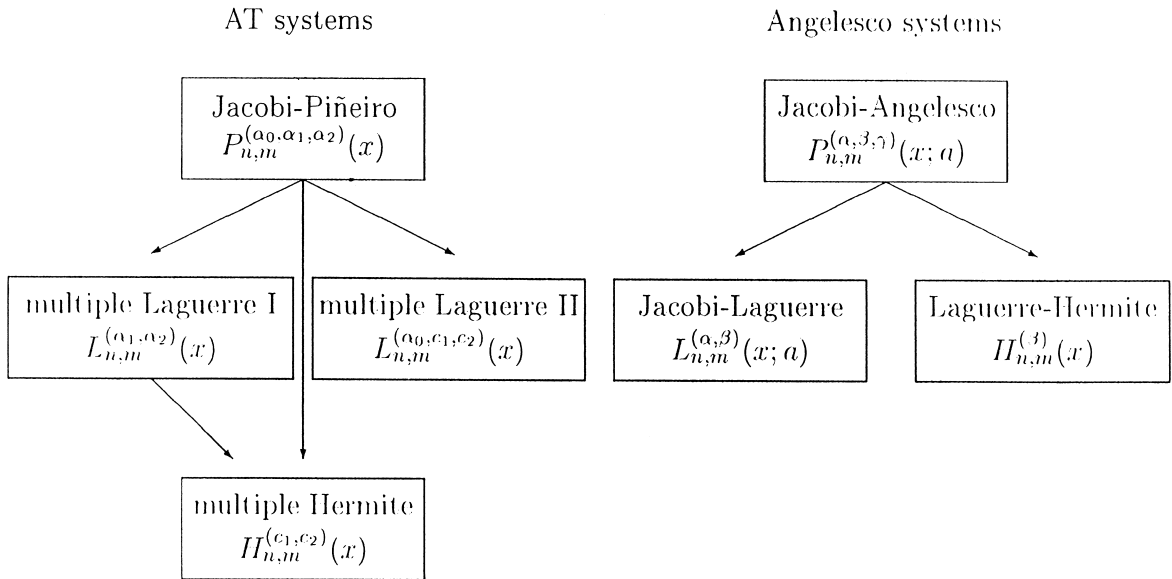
AT systems

Angelesco systems

Jacobi-Piñeiro
$P_{n,m}^{(\alpha_0,\alpha_1,\alpha_2)}(x)$

Jacobi-Angelesco
$P_{n,m}^{(\alpha,\beta,\gamma)}(x;a)$

multiple Laguerre I
$L_{n,m}^{(\alpha_1,\alpha_2)}(x)$

multiple Laguerre II
$L_{n,m}^{(\alpha_0,c_1,c_2)}(x)$

Jacobi-Laguerre
$L_{n,m}^{(\alpha,\beta)}(x;a)$

Laguerre-Hermite
$H_{n,m}^{(\beta)}(x)$

multiple Hermite
$H_{n,m}^{(c_1,c_2)}(x)$